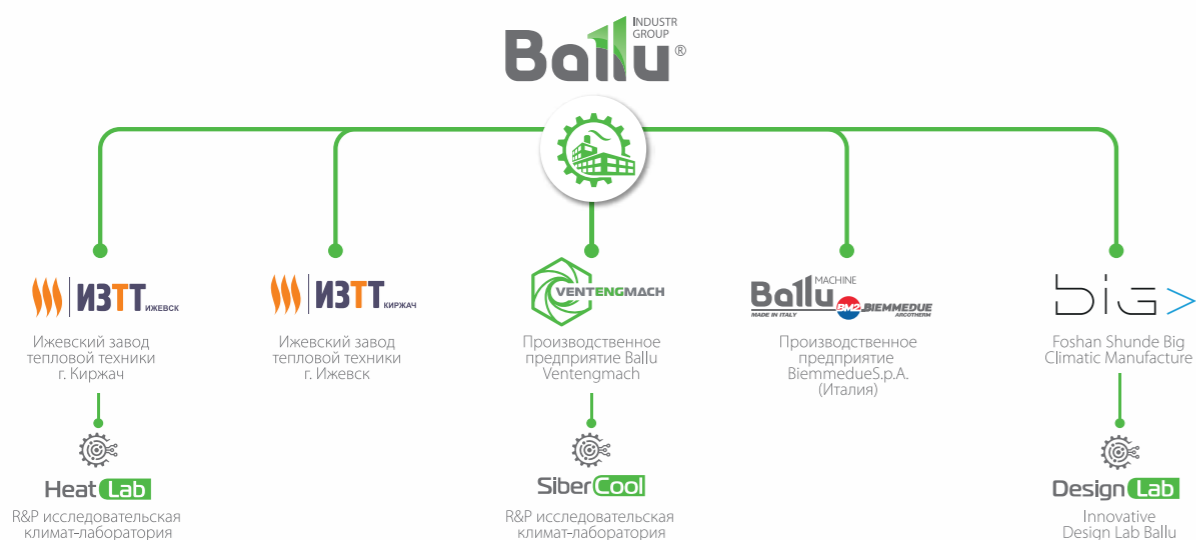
INDUSTR GROUP
Ballu®

ИЗТТ ИЖЕВСК
Ижевский завод тепловой техники г. Киржач

ИЗТТ КИРЖАЧ
Ижевский завод тепловой техники г. Ижевск

VENTENGMACH
Производственное предприятие Ballu Ventengmach

Ballu MACHINE
MADE IN ITALY
BM2 BIEMMEDUE ARCOTHERM
Производственное предприятие BiemmedueS.p.A. (Италия)

big>
Foshan Shunde Big Climatic Manufacture

Heat Lab
R&P исследовательская климат-лаборатория

SiberCool
R&P исследовательская климат-лаборатория

Design Lab
Innovative Design Lab Ballu